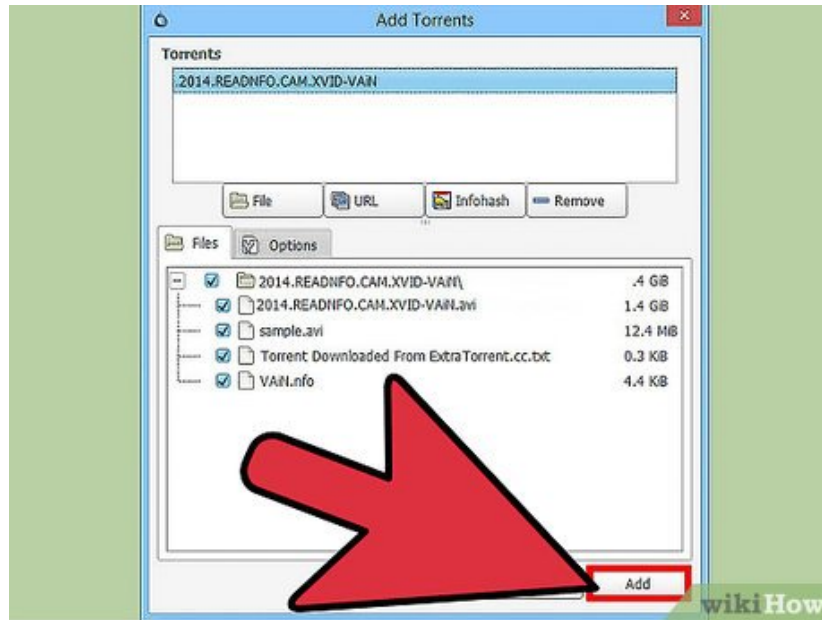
Add Torrents

Torrents

2014.READNFO.CAM.XVID-VAiN

File URL Infohash Remove

Files Options

2014.READNFO.CAM.XVID-VAiN\ .4 GB
2014.READNFO.CAM.XVID-VAiN.avi 1.4 GB
sample.avi 12.4 MB
Torrent Downloaded From ExtraTorrent.cc.txt 0.3 KB
VAiN.nfo 4.4 KB

Add

wikiHow